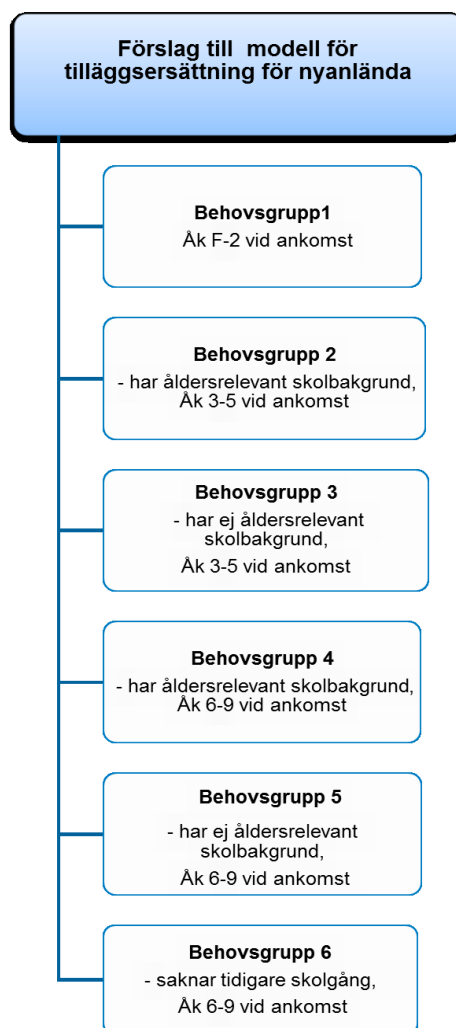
Förslag till modell för tilläggsersättning för nyanlända

Behovsgrupp1
Åk F-2 vid ankomst

Behovsgrupp 2
- har åldersrelevant skolbakgrund,
Åk 3-5 vid ankomst

Behovsgrupp 3
- har ej åldersrelevant skolbakgrund,
Åk 3-5 vid ankomst

Behovsgrupp 4
- har åldersrelevant skolbakgrund,
Åk 6-9 vid ankomst

Behovsgrupp 5
- har ej åldersrelevant skolbakgrund,
Åk 6-9 vid ankomst

Behovsgrupp 6
- saknar tidigare skolgång,
Åk 6-9 vid ankomst